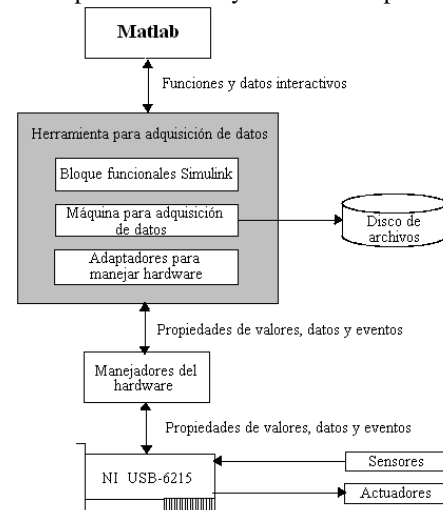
Matlab

Funciones y datos interactivos

Herramienta para adquisición de datos

Bloque funcionales Simulink

Máquina para adquisición de datos

Disco de archivos

Adaptadores para manejar hardware

Propiedades de valores, datos y eventos

Manejadores del hardware

Propiedades de valores, datos y eventos

NI USB-6215

Sensores

Actuadores